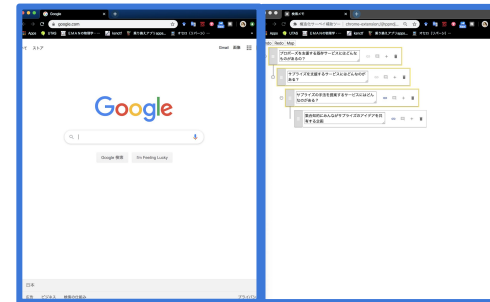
Google
google.com
Apps UFAE EMAN NoGT
ストア
Gmail 画像
Google
Google 検索 I'm Feeling Lucky
日本
広告 ビジネス 検索の仕組み
プライバシー

未読メモ
chrome-extension://
Apps UFAE EMAN NoGT
Undo Redo Map
プロポーズを支援する既存サービスにはどんなものがあるか？
サプライズを支援するサービスにはどんなものがあるか？
サプライズの方法を提案するサービスにはどんなものがあるか？
過去成功にみんなのサプライズのアイデアを共有する企画